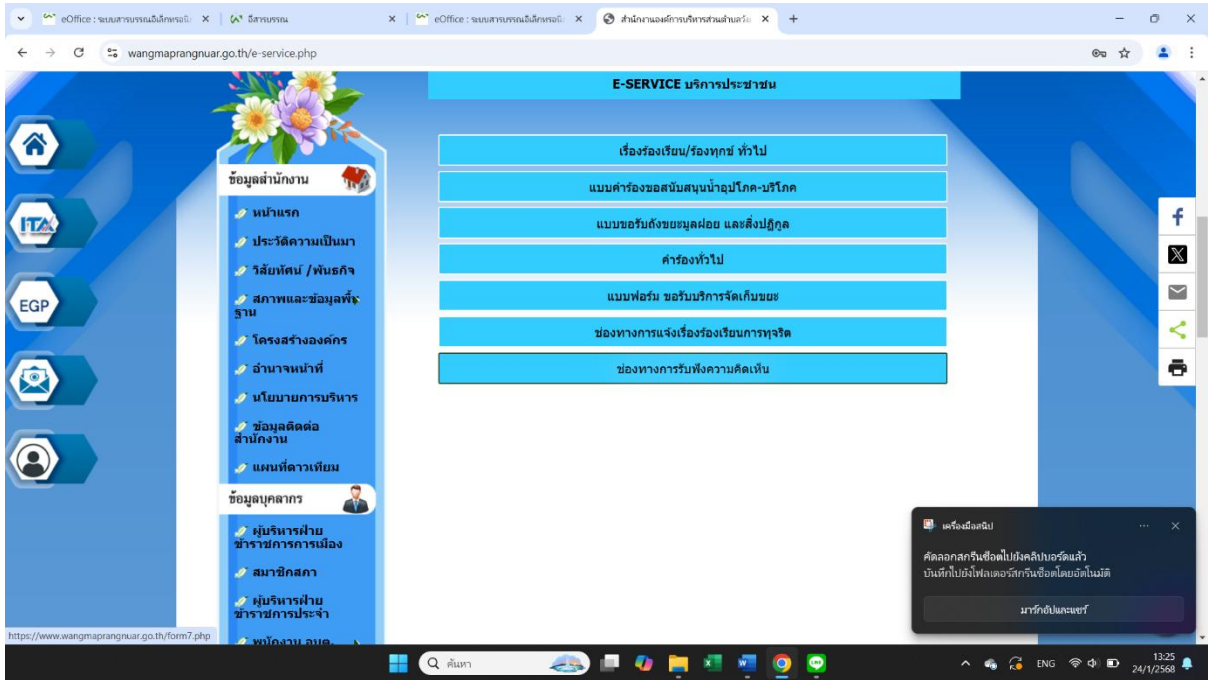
eOffice : ระบบสารบรรณอิเล็กทรอนิ ×
อีสารบรรณ ×
eOffice : ระบบสารบรรณอิเล็กทรอนิ ×
สำนักงานองค์การบริหารส่วนตำบลวัง ×
+

wangmaprangnuar.go.th/e-service.php

E-SERVICE บริการประชาชน

ITA
EGP

ข้อมูลสำนักงาน
หน้าแรก
ประวัติความเป็นมา
วิสัยทัศน์ /พันธกิจ
สภาพและข้อมูลพื้นฐาน
โครงสร้างองค์กร
อำนาจหน้าที่
นโยบายการบริหาร
ข้อมูลติดต่อสำนักงาน
แผนที่ดาวเทียม
ข้อมูลบุคลากร
ผู้บริหารฝ่ายข้าราชการการเมือง
สมาชิกสภา
ผู้บริหารฝ่ายข้าราชการประจำ
พนักงาน อบต.

เรื่องร้องเรียน/ร้องทุกข์ ทั่วไป
แบบคำร้องขอสนับสนุนน้ำอุปโภค-บริโภค
แบบขอรับถังขยะมูลฝอย และสิ่งปฏิกูล
คำร้องทั่วไป
แบบฟอร์ม ขอรับบริการจัดเก็บขยะ
ช่องทางการแจ้งเรื่องร้องเรียนการทุจริต
ช่องทางการรับฟังความคิดเห็น

เครื่องมือสนิป
คัดลอกสกรีนช็อตไปยังคลิปบอร์ดแล้ว
บันทึกไปยังโฟลเดอร์สกรีนช็อตโดยอัตโนมัติ
มาร์กอัปและแชร์

https://www.wangmaprangnuar.go.th/form7.php

ค้นหา
ENG
13:25
24/1/2568